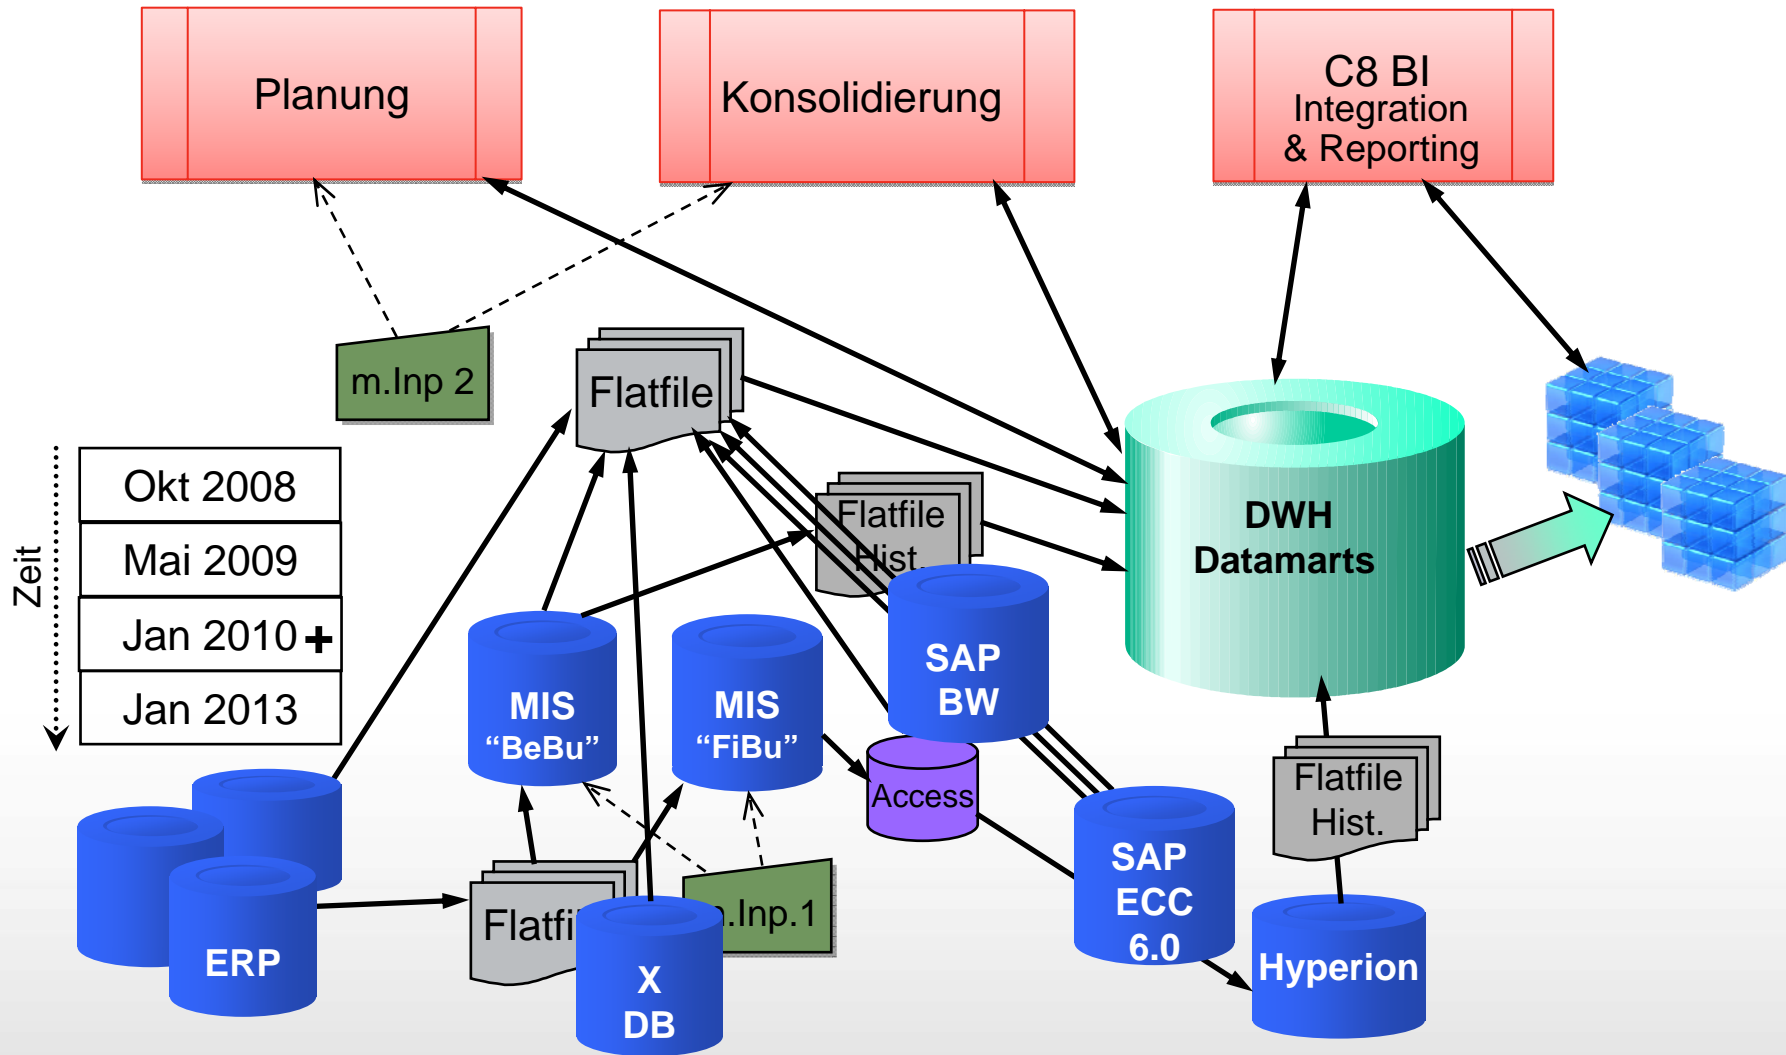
Planung

Konsolidierung

C8 BI
Integration
& Reporting

m.Inp 2

Flatfile

Zeit

Okt 2008

Mai 2009

Jan 2010 +

Jan 2013

Flatfile
Hist.

DWH
Datamarts

MIS
"BeBu"

MIS
"FiBu"

SAP
BW

Access

SAP
ECC
6.0

Flatfile
Hist.

ERP

Flatfi

X
DB

.Inp.1

Hyperion